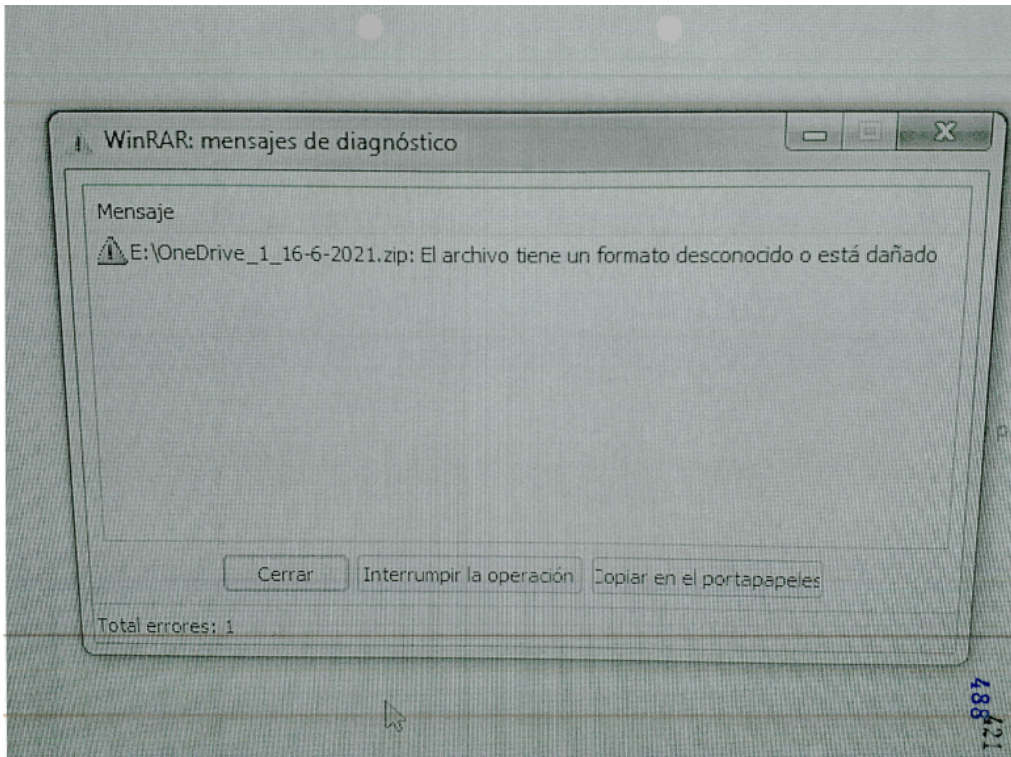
WinRAR: mensajes de diagnóstico

Mensaje

E:\OneDrive_1_16-6-2021.zip: El archivo tiene un formato desconocido o está dañado

Cerrar

Interrumpir la operación

Copiar en el portapapeles

Total errores: 1

488
121